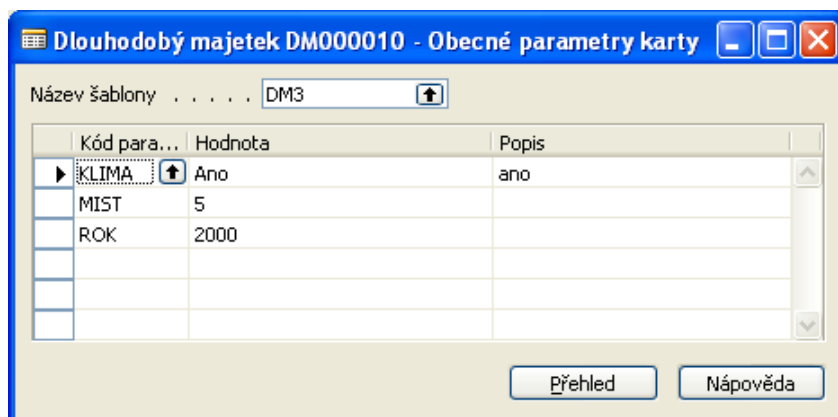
Dlouhodobý majetek DM000010 - Obecné parametry karty

Název šablony . . . . . DM3

| Kód para... | Hodnota | Popis |
|---|---|---|
| KLIMA | Ano | ano |
| MIST | 5 | |
| ROK | 2000 | |
| | | |
| | | |
| | | |

Přehled

Nápověda